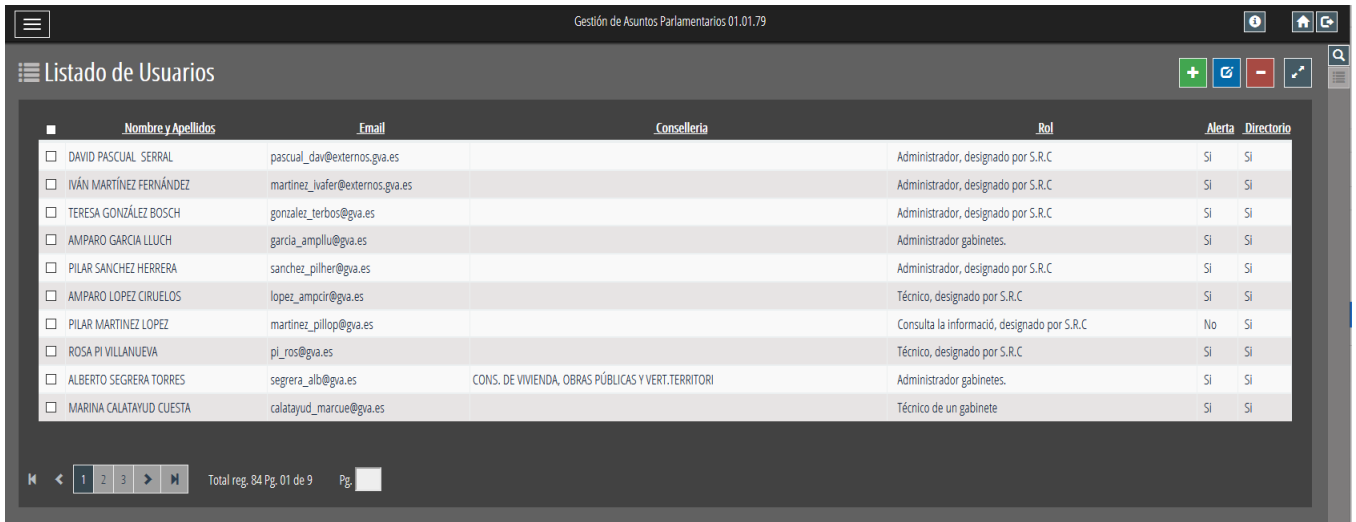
Gestión de Asuntos Parlamentarios 01.01.79

Listado de Usuarios

| Nombre y Apellidos | Email | Conselleria | Rol | Alerta | Directorio |
|---|---|---|---|---|---|
| DAVID PASCUAL SERRAL | pascual_dav@externos.gva.es | | Administrador, designado por S.R.C | Sí | Sí |
| IVÁN MARTÍNEZ FERNÁNDEZ | martinez_ivafer@externos.gva.es | | Administrador, designado por S.R.C | Sí | Sí |
| TERESA GONZÁLEZ BOSCH | gonzalez_terbos@gva.es | | Administrador, designado por S.R.C | Sí | Sí |
| AMPARO GARCIA LLUCH | garcia_ampllu@gva.es | | Administrador gabinetes. | Sí | Sí |
| PILAR SANCHEZ HERRERA | sanchez_pilher@gva.es | | Administrador, designado por S.R.C | Sí | Sí |
| AMPARO LOPEZ CIRUELOS | lopez_ampcir@gva.es | | Técnico, designado por S.R.C | Sí | Sí |
| PILAR MARTINEZ LOPEZ | martinez_pillop@gva.es | | Consulta la informació, designado por S.R.C | No | Sí |
| ROSA PI VILLANUEVA | pi_ros@gva.es | | Técnico, designado por S.R.C | Sí | Sí |
| ALBERTO SEGRERA TORRES | segrera_alb@gva.es | CONS. DE VIVIENDA, OBRAS PÚBLICAS Y VERT.TERRITORI | Administrador gabinetes. | Sí | Sí |
| MARINA CALATAYUD CUESTA | calatayud_marcue@gva.es | | Técnico de un gabinete | Sí | Sí |

1 2 3

Total reg. 84 Pg. 01 de 9 Pg.